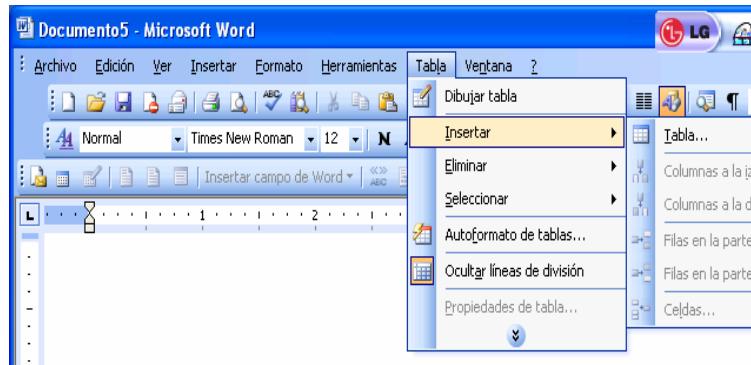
Documento5 - Microsoft Word

LG

Archivo Edición Ver Insertar Formato Herramientas Tabla Ventana ?

Normal Times New Roman 12 N

Insertar campo de Word

1 2

Dibujar tabla
Insertar
Eliminar
Seleccionar
Autoformato de tablas...
Ocultar líneas de división
Propiedades de tabla...

Tabla...
Columnas a la iz
Columnas a la d
Filas en la parte
Filas en la parte
Celdas...